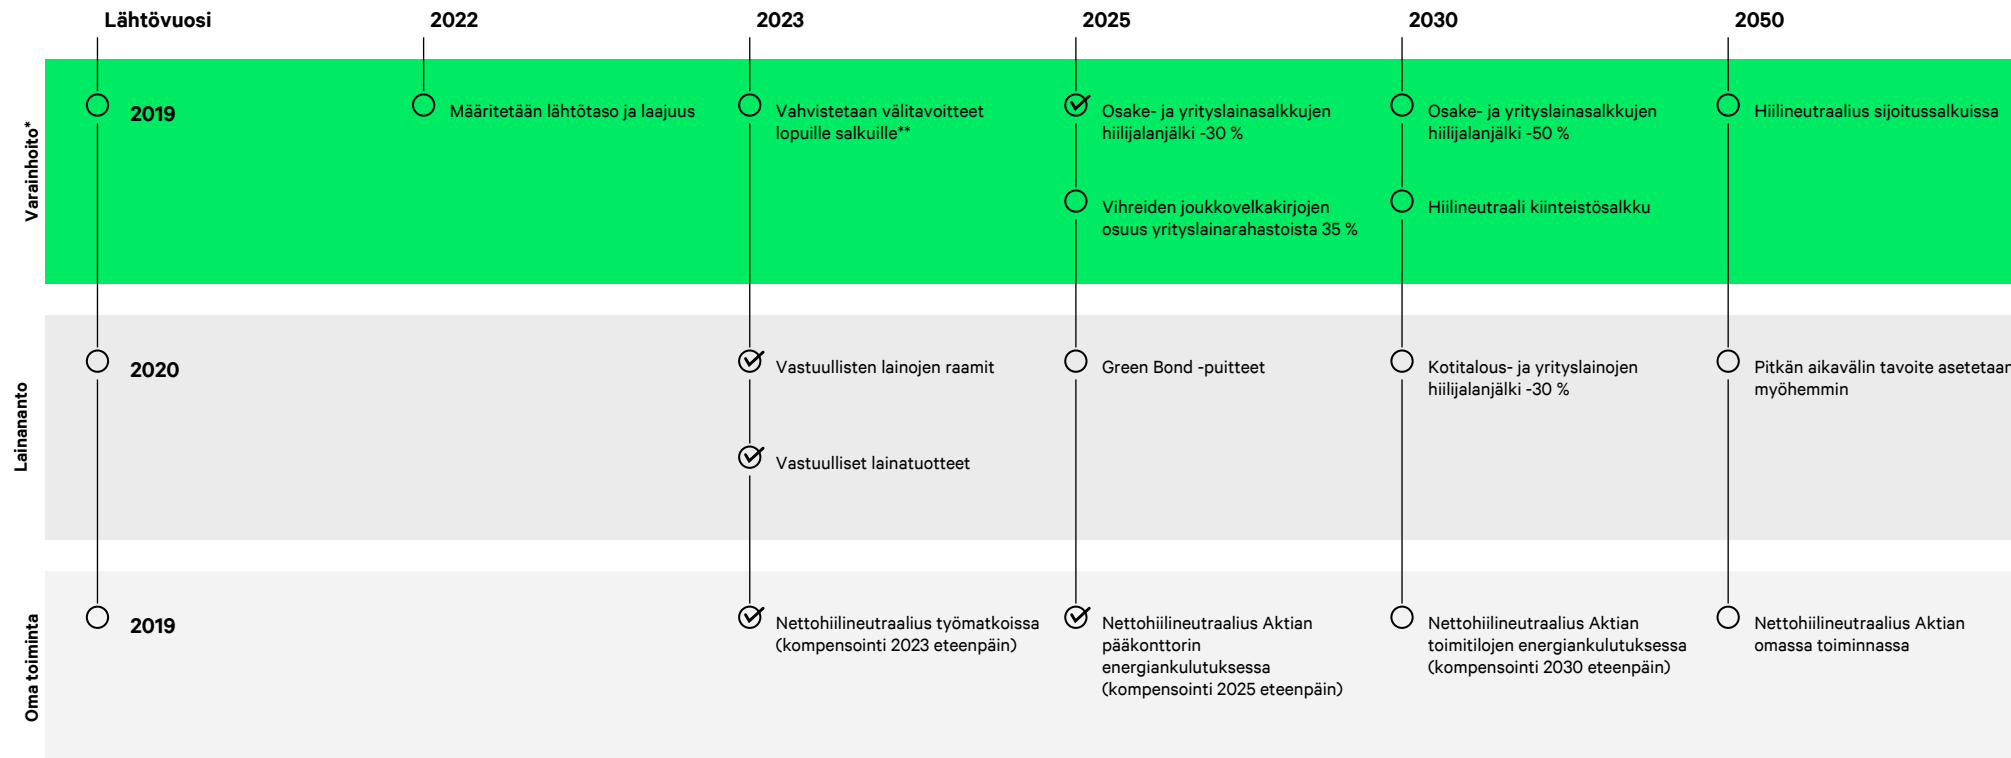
Lähtövuosi

2022

2023

2025

2030

2050

Varainhoito*

2019

Määritetään lähtötaso ja laajuus

Vahvistetaan välitavoitteet lopuille salkuille**

Osake- ja yrityslainasalkkujen hiilijalanjälki -30 %

Vihreiden joukkovelkakirjojen osuus yrityslainarahastoista 35 %

Osake- ja yrityslainasalkkujen hiilijalanjälki -50 %

Hiilineutraali kiinteistösalkku

Hiilineutraalius sijoitussalkuissa

Lainananto

2020

Vastuullisten lainojen raamit

Vastuulliset lainatuotteet

Green Bond -puitteet

Kotitalous- ja yrityslainojen hiilijalanjälki -30 %

Pitkän aikavälin tavoite asetetaan myöhemmin

Oma toiminta

2019

Nettohiilineutraalius työmatkoissa (kompensointi 2023 eteenpäin)

Nettohiilineutraalius Aktian pääkonttorin energiankulutuksessa (kompensointi 2025 eteenpäin)

Nettohiilineutraalius Aktian toimitilojen energiankulutuksessa (kompensointi 2030 eteenpäin)

Nettohiilineutraalius Aktian omassa toiminnassa